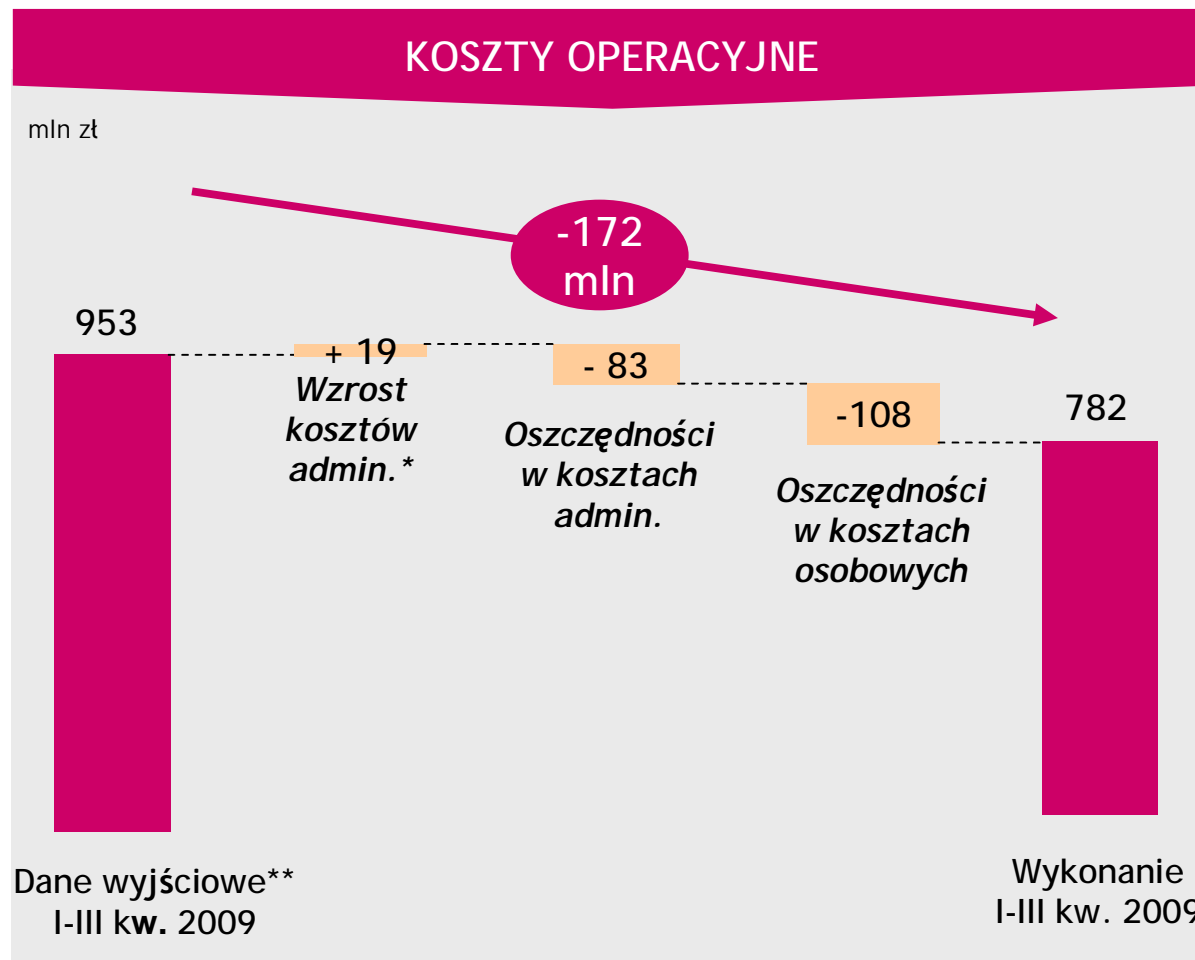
KOSZTY OPERACYJNE

mln zł

-172 mln

953

+ 19
Wzrost kosztów admin.*

- 83
Oszczędności w kosztach admin.

-108
Oszczędności w kosztach osobowych

782

Dane wyjściowe**
I-III kw. 2009

Wykonanie
I-III kw. 200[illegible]